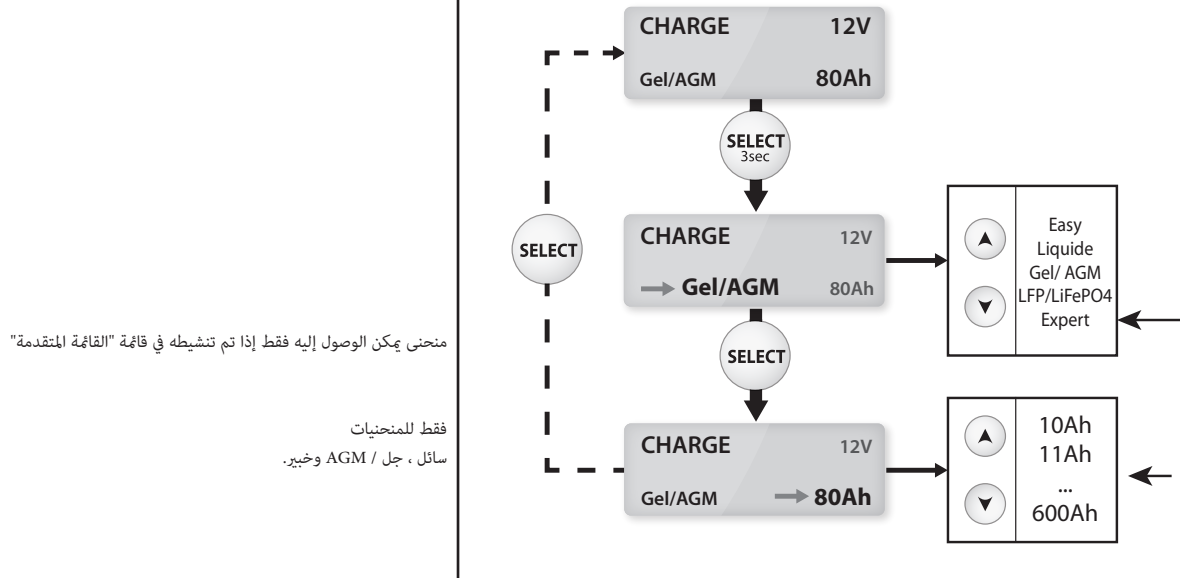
CHARGE 12V
Gel/AGM 80Ah

SELECT
3sec

SELECT

CHARGE 12V
Gel/AGM 80Ah

Easy
Liquide
Gel/ AGM
LFP/LiFePO4
Expert

منحنى يمكن الوصول إليه فقط إذا تم تنشيطه في قائمة "القائمة المتقدمة"

SELECT

CHARGE 12V
Gel/AGM 80Ah

10Ah
11Ah
...
600Ah

فقط للمنحنيات
سائل ، جل / AGM وخبير.